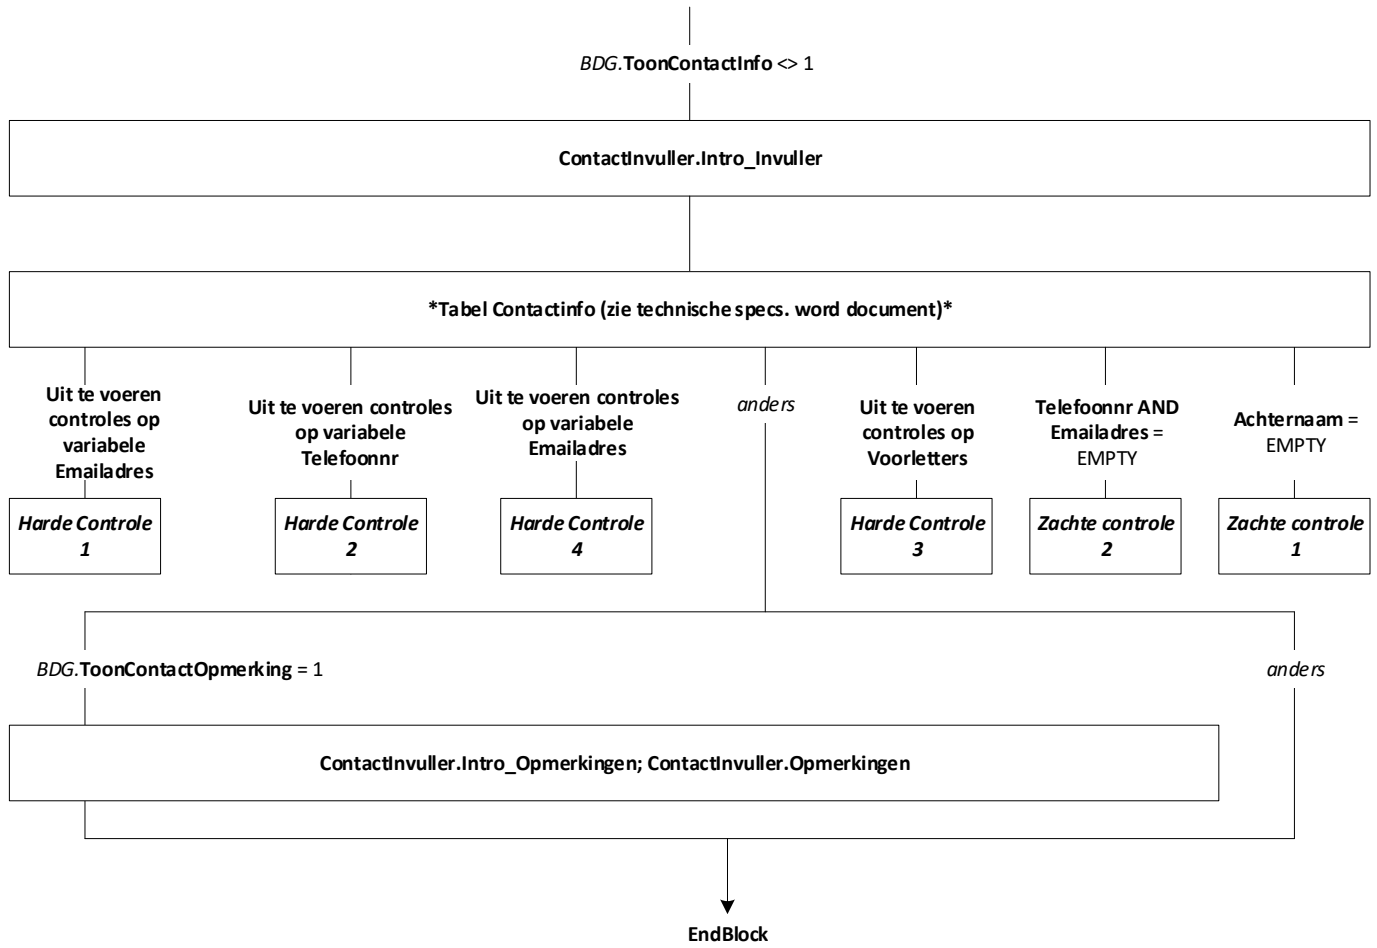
BDG.ToonContactInfo <> 1

ContactInvuller.Intro_Invuller

*Tabel Contactinfo (zie technische specs. word document)*

Uit te voeren controles op variabele Emailadres

Harde Controle 1

Uit te voeren controles op variabele Telefoonnr

Harde Controle 2

Uit te voeren controles op variabele Emailadres

Harde Controle 4

anders

Uit te voeren controles op Voorletters

Harde Controle 3

Telefoonnr AND Emailadres = EMPTY

Zachte controle 2

Achternaam = EMPTY

Zachte controle 1

BDG.ToonContactOpmerking = 1

anders

ContactInvuller.Intro_Opmerkingen; ContactInvuller.Opmerkingen

EndBlock